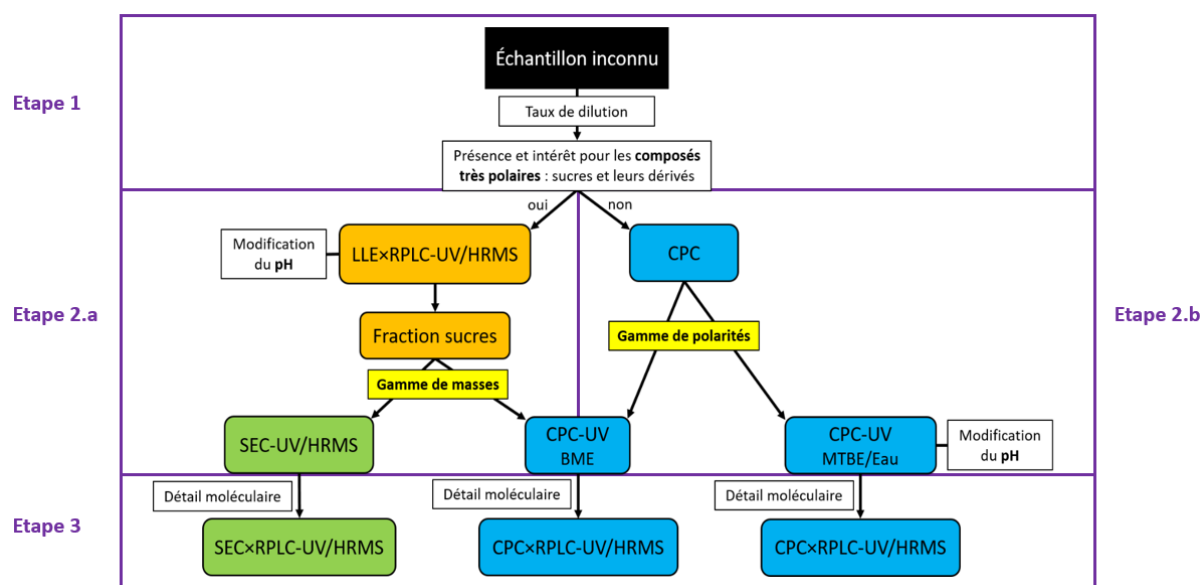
Etape 1

Échantillon inconnu

Taux de dilution

Présence et intérêt pour les **composés très polaires** : sucres et leurs dérivés

oui

non

Etape 2.a

Modification du **pH**

LLE×RPLC-UV/HRMS

Fraction sucres

Gamme de masses

CPC

Gamme de polarités

Etape 2.b

SEC-UV/HRMS

CPC-UV BME

CPC-UV MTBE/Eau

Modification du **pH**

Etape 3

Détail moléculaire

Détail moléculaire

Détail moléculaire

SEC×RPLC-UV/HRMS

CPC×RPLC-UV/HRMS

CPC×RPLC-UV/HRMS